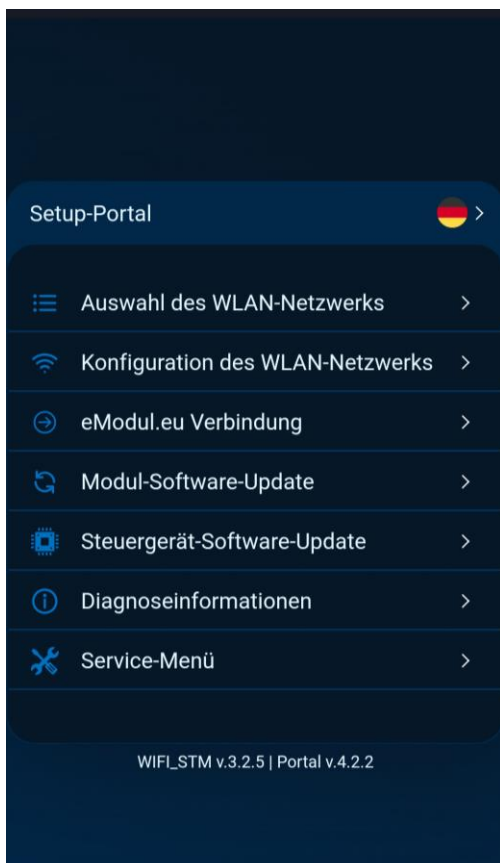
Setup-Portal >

Auswahl des WLAN-Netzwerks >

Konfiguration des WLAN-Netzwerks >

eModul.eu Verbindung >

Modul-Software-Update >

Steuergerät-Software-Update >

Diagnoseinformationen >

Service-Menü >

WIFI_STM v.3.2.5 | Portal v.4.2.2